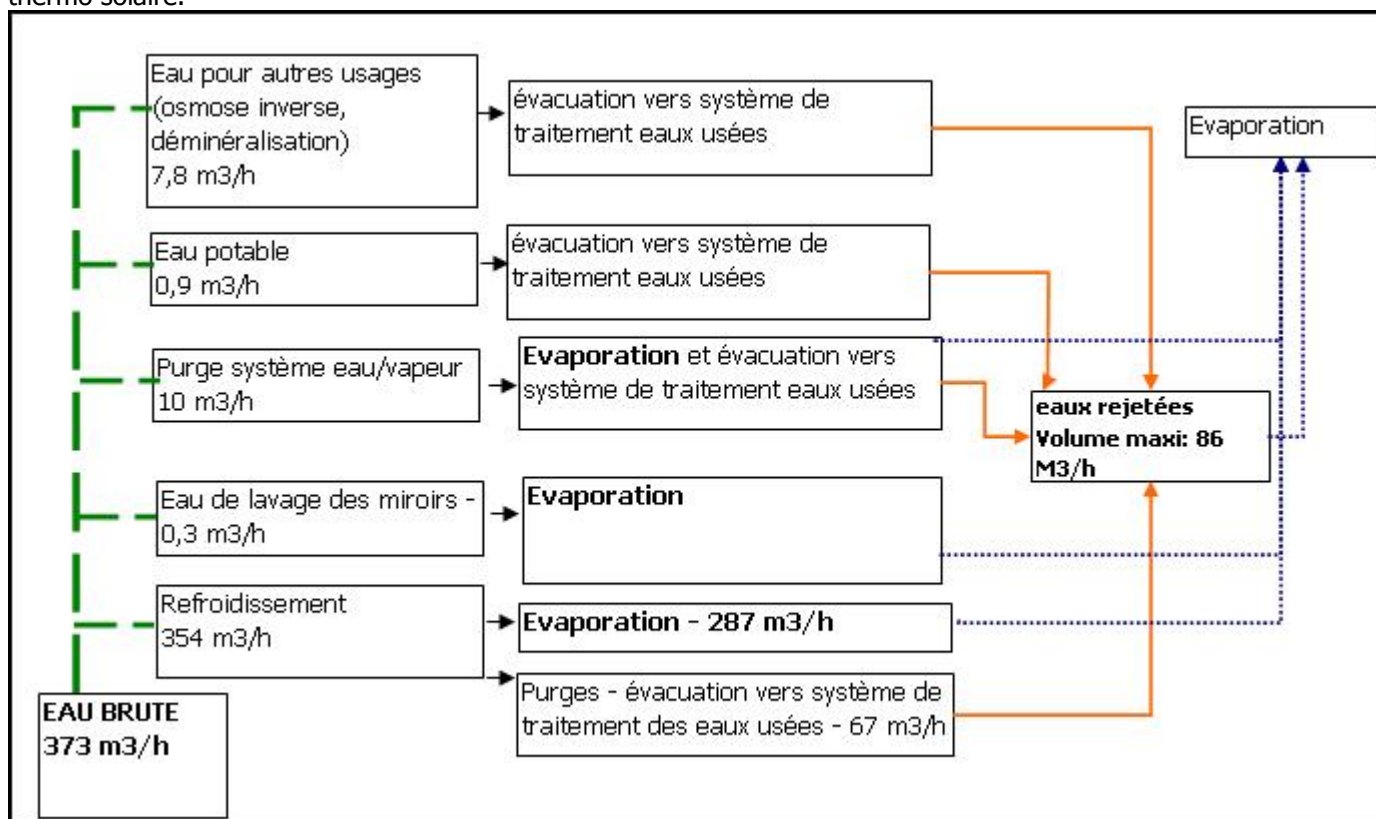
thermo solaire.

Eau pour autres usages (osmose inverse, déminéralisation) 7,8 m3/h

évacuation vers système de traitement eaux usées

Evaporation

Eau potable 0,9 m3/h

évacuation vers système de traitement eaux usées

Purge système eau/vapeur 10 m3/h

**Evaporation** et évacuation vers système de traitement eaux usées

**eaux rejetées Volume maxi: 86 M3/h**

Eau de lavage des miroirs - 0,3 m3/h

**Evaporation**

Refroidissement 354 m3/h

**Evaporation - 287 m3/h**

Purges - évacuation vers système de traitement des eaux usées - 67 m3/h

**EAU BRUTE 373 m3/h**